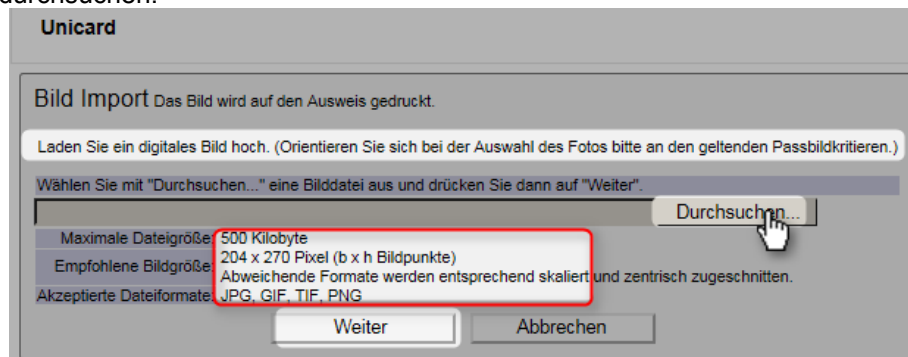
durchsuchen.

Unicard

Bild Import Das Bild wird auf den Ausweis gedruckt.

Laden Sie ein digitales Bild hoch. (Orientieren Sie sich bei der Auswahl des Fotos bitte an den geltenden Passbildkritieren.)

Wählen Sie mit "Durchsuchen..." eine Bilddatei aus und drücken Sie dann auf "Weiter".

Durchsuchen...

Maximale Dateigröße: 500 Kilobyte

Empfohlene Bildgröße: 204 x 270 Pixel (b x h Bildpunkte)
Abweichende Formate werden entsprechend skaliert und zentrisch zugeschnitten.

Akzeptierte Dateiformate: JPG, GIF, TIF, PNG

Weiter

Abbrechen